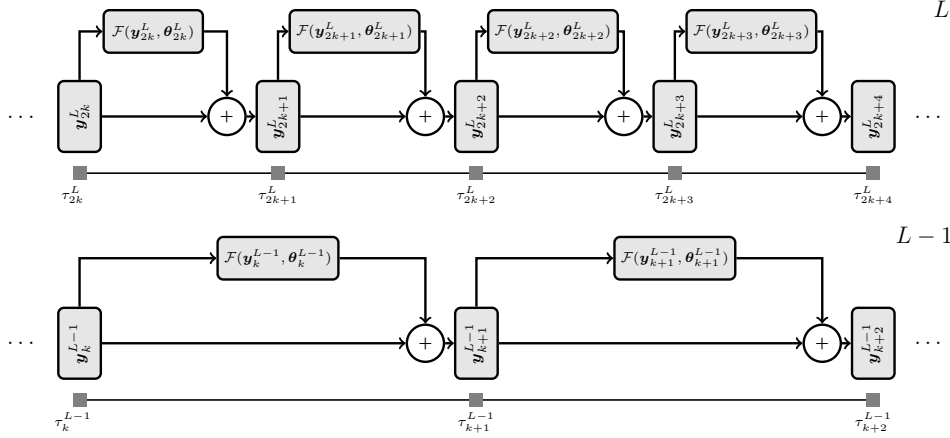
$L$

$\mathcal{F}(\boldsymbol{y}_{2k}^L, \boldsymbol{\theta}_{2k}^L)$ $\mathcal{F}(\boldsymbol{y}_{2k+1}^L, \boldsymbol{\theta}_{2k+1}^L)$ $\mathcal{F}(\boldsymbol{y}_{2k+2}^L, \boldsymbol{\theta}_{2k+2}^L)$ $\mathcal{F}(\boldsymbol{y}_{2k+3}^L, \boldsymbol{\theta}_{2k+3}^L)$

$\cdots$ $\boldsymbol{y}_{2k}^L$ $+$ $\boldsymbol{y}_{2k+1}^L$ $+$ $\boldsymbol{y}_{2k+2}^L$ $+$ $\boldsymbol{y}_{2k+3}^L$ $+$ $\boldsymbol{y}_{2k+4}^L$ $\cdots$

$\tau_{2k}^L$ $\tau_{2k+1}^L$ $\tau_{2k+2}^L$ $\tau_{2k+3}^L$ $\tau_{2k+4}^L$

$L-1$

$\mathcal{F}(\boldsymbol{y}_{k}^{L-1}, \boldsymbol{\theta}_{k}^{L-1})$ $\mathcal{F}(\boldsymbol{y}_{k+1}^{L-1}, \boldsymbol{\theta}_{k+1}^{L-1})$

$\cdots$ $\boldsymbol{y}_{k}^{L-1}$ $+$ $\boldsymbol{y}_{k+1}^{L-1}$ $+$ $\boldsymbol{y}_{k+2}^{L-1}$ $\cdots$

$\tau_{k}^{L-1}$ $\tau_{k+1}^{L-1}$ $\tau_{k+2}^{L-1}$